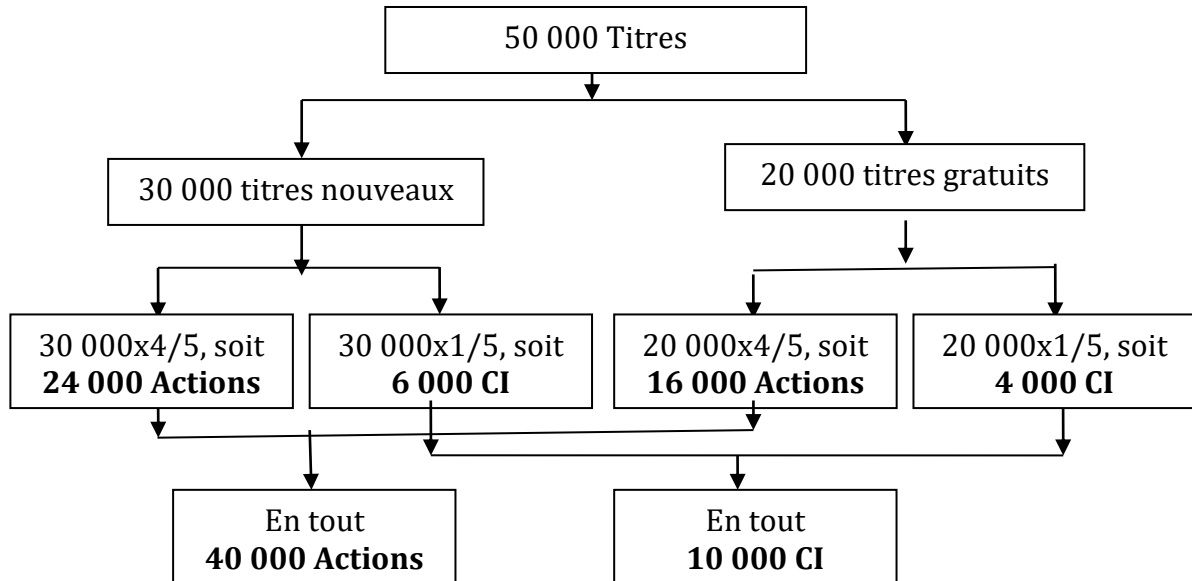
50 000 Titres

30 000 titres nouveaux

20 000 titres gratuits

30 000x4/5, soit
**24 000 Actions**

30 000x1/5, soit
**6 000 CI**

20 000x4/5, soit
**16 000 Actions**

20 000x1/5, soit
**4 000 CI**

En tout
**40 000 Actions**

En tout
**10 000 CI**